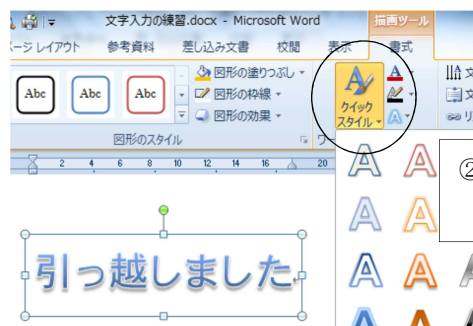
文字入力の練習.docx - Microsoft Word

描画ツール

ージ レイアウト　参考資料　差し込み文書　校閲　表示　書式

Abc　Abc　Abc

図形の塗りつぶし
図形の枠線
図形の効果

図形のスタイル

クイック スタイル

文
文
リ

A A A A A A A A A

②

引っ越しました